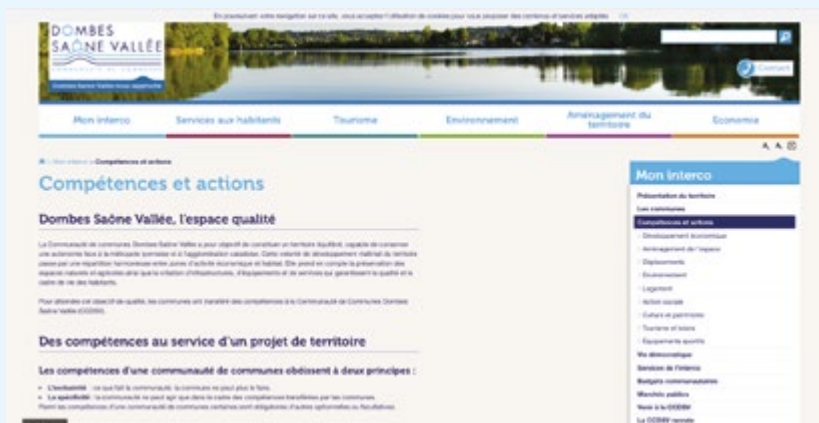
En poursuivant votre navigation sur ce site, vous acceptez l'utilisation de cookies pour vous proposer des contenus et services adaptés OK

DOMBES SAÔNE VALLÉE

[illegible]

Contact

Mon interco | Services aux habitants | Tourisme | Environnement | Aménagement du territoire | Economie

A A

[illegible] > Compétences et actions

Compétences et actions

Dombes Saône Vallée, l'espace qualité

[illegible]

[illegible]

Des compétences au service d'un projet de territoire

Les compétences d'une communauté de communes obéissent à deux principes :

L'exclusivité : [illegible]
La spécificité : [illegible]
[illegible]

Mon interco

Présentation du territoire
Les communes
Compétences et actions
Développement économique
Aménagement de l'espace
Déplacements
Environnement
Logement
Action sociale
Culture et patrimoine
Tourisme et loisirs
Equipements sportifs
Vie démocratique
Services de l'interco
Budgets communautaires
Marchés publics
Venir à la CCDSV
La CCDSV recrute